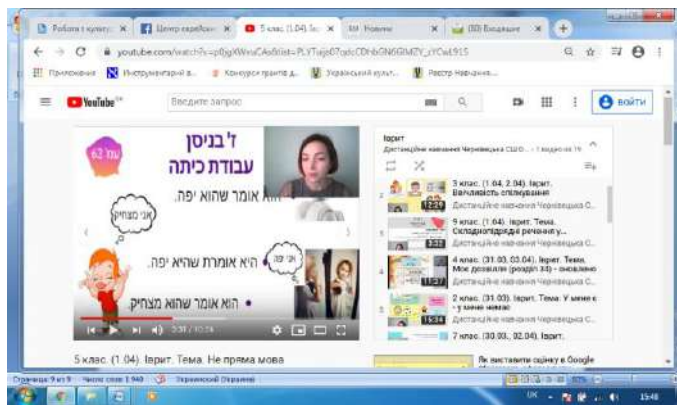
Робота з культу ×
Центр єврейськ ×
5 клас (1.04) Ів ×
Новини ×
(88) Входящие ×
youtube.com/watch?v=p0jgXWnaCAo&list=PLYTwjo07qdcCDhbGN6GMZY_sYCwL915
Приложения
Інструментарій в...
Конкурси грантів д...
Український культ...
Реєстр Навчання...
YouTube
Введите запрос
ВОЙТИ
ז' בניסן
עבודת כיתה
עמ' 62
הוא אומר שהוא יפה.
אני מצחיק
היא אומרת שהיא יפה.
אני יפה
הוא אומר שהוא מצחיק
3:31 / 10:24
Іврит
Дистанційне навчання Чернівецька СШО... · 1 видео из 16
3 клас. (1.04, 2.04). Іврит. Ввічливість спілкування
Дистанційне навчання Чернівецька С...
12:29
9 клас (1.04). Іврит. Тема. Складнопідрядні речення у...
Дистанційне навчання Чернівецька С...
3:32
4 клас. (31.03, 03.04). Іврит. Тема. Мене дозволи (розділ 34) - оновлено
Дистанційне навчання Чернівецька С...
11:27
2 клас. (31.03). Іврит. Тема: У мене є - у мене немає
Дистанційне навчання Чернівецька С...
15:34
7 клас. (30.03, 02.04). Іврит.
5 клас. (1.04). Іврит. Тема. Не пряма мова
Як виставити оцінку в Google
Сторінка: 9 из 9
Число слов: 1 940
Украинский (Украина)
UK
15:48